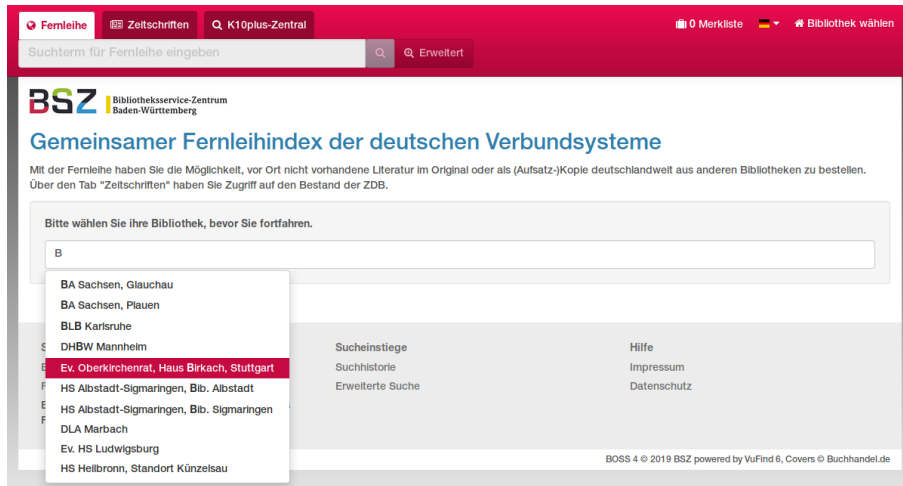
Fernleihe  Zeitschriften  K10plus-Zentral

0 Merkliste  Bibliothek wählen

Suchterm für Fernleihe eingeben

Erweitert

BSZ Bibliotheksservice-Zentrum Baden-Württemberg

Gemeinsamer Fernleihindex der deutschen Verbundsysteme

Mit der Fernleihe haben Sie die Möglichkeit, vor Ort nicht vorhandene Literatur im Original oder als (Aufsatz-)Kopie deutschlandweit aus anderen Bibliotheken zu bestellen. Über den Tab "Zeitschriften" haben Sie Zugriff auf den Bestand der ZDB.

Bitte wählen Sie ihre Bibliothek, bevor Sie fortfahren.

B

BA Sachsen, Glauchau
BA Sachsen, Plauen
BLB Karlsruhe
DHBW Mannheim
Ev. Oberkirchenrat, Haus Birkach, Stuttgart
HS Albstadt-Sigmaringen, Bib. Albstadt
HS Albstadt-Sigmaringen, Bib. Sigmaringen
DLA Marbach
Ev. HS Ludwigsburg
HS Heilbronn, Standort Künzelsau

Sucheinstiege
Suchhistorie
Erweiterte Suche

Hilfe
Impressum
Datenschutz

BOSS 4 © 2019 BSZ powered by VuFind 6, Covers © Buchhandel.de